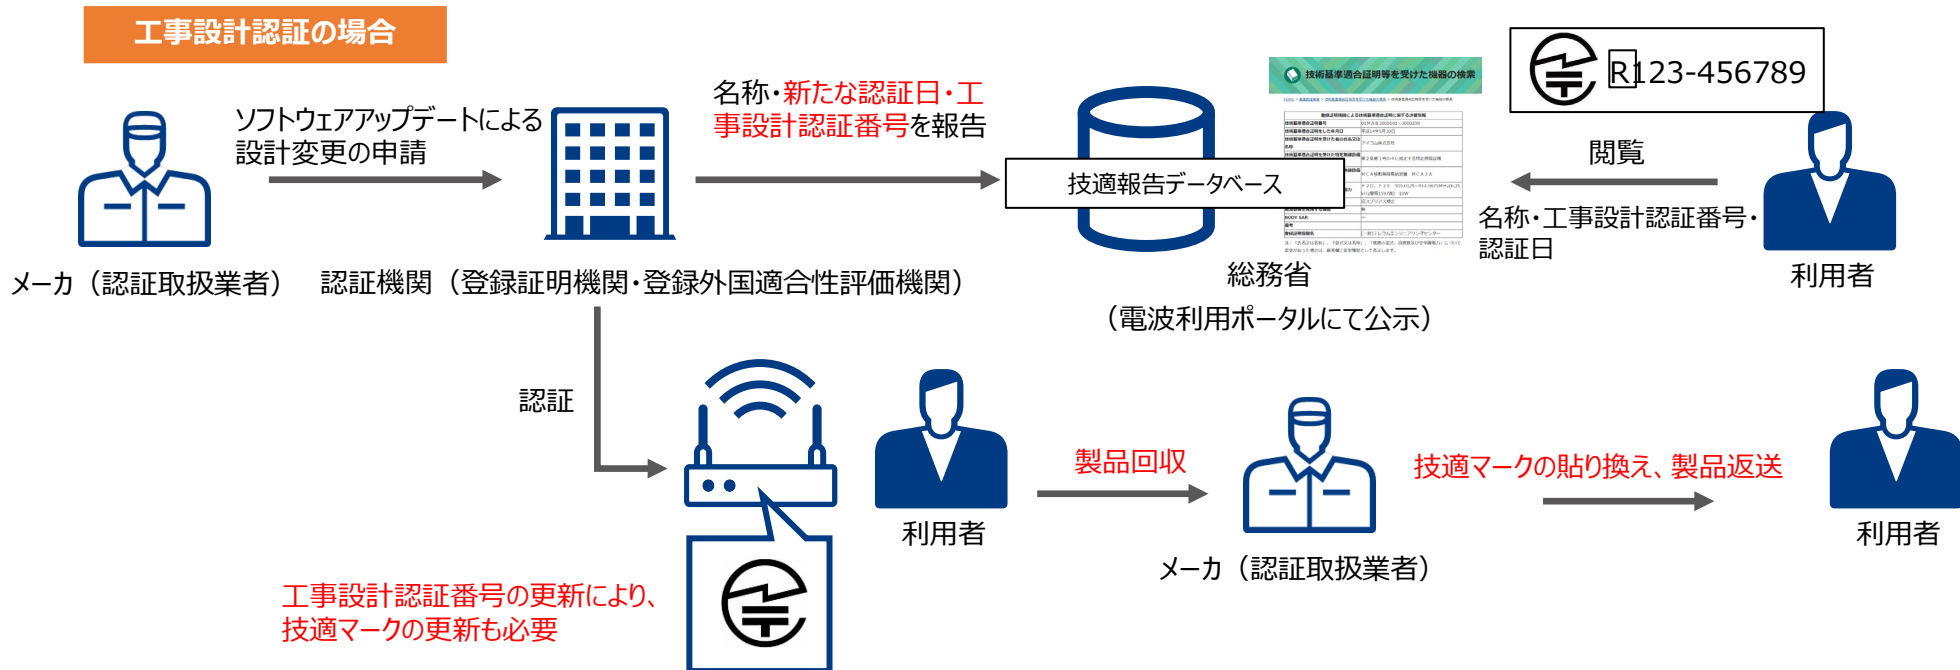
工事設計認証の場合

ソフトウェアアップデートによる設計変更の申請

名称・新たな認証日・工事設計認証番号を報告

技適報告データベース

技術基準適合証明等を受けた機器の検索

R123-456789

閲覧

名称・工事設計認証番号・認証日

メーカ（認証取扱業者）

認証機関（登録証明機関・登録外国適合性評価機関）

総務省
（電波利用ポータルにて公示）

利用者

認証

利用者

製品回収

メーカ（認証取扱業者）

技適マークの貼り換え、製品返送

利用者

工事設計認証番号の更新により、技適マークの更新も必要